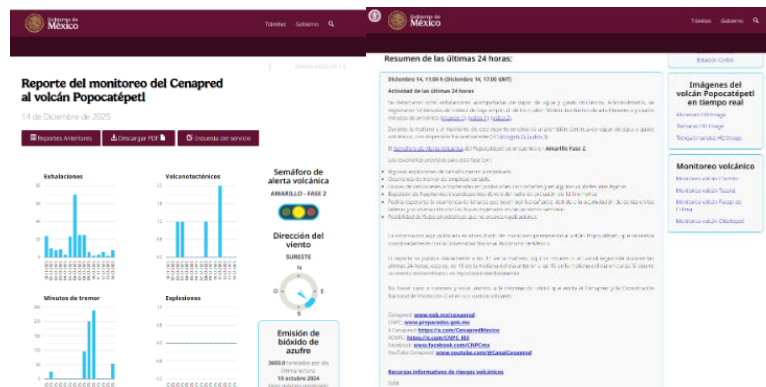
Gobierno de México

Trámites Gobierno

Reporte del monitoreo del Cenapred al volcán Popocatépetl

14 de Diciembre de 2025

Reportes Anteriores | Descargar PDF | Encuesta del servicio

Exhalaciones

Volcanotectónicos

Minutos de tremor

Explosiones

Semáforo de alerta volcánica

AMARILLO - FASE 2

Dirección del viento

SURESTE

N
E
S
O

Emisión de bióxido de azufre

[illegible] toneladas por día
10 octubre 2024

Gobierno de México

Trámites Gobierno

Resumen de las últimas 24 horas:

Diciembre 14, 11:00 h (Diciembre 14, 17:00 GMT)

Actividad de las últimas 24 horas

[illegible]

Estación Colibrí

Imágenes del volcán Popocatépetl en tiempo real

Altzomoni HD Image
Tlamacas HD Image
Tlalmanalco HD Image

Monitoreo volcánico

Monitoreo volcán Colima
Monitoreo volcán Tacaná
Monitoreo volcán Fuego de Colima
Monitoreo volcán Citlaltépetl

Cenapred: www.gob.mx/cenapred
CNPC: www.preparados.gob.mx
X Cenapred: https://x.com/CenapredMexico
X CNPC: https://x.com/CNPC_MX
Facebook: www.facebook.com/CNPCmx
YouTube Cenapred: www.youtube.com/@CanalCenapred

Recursos informativos de riesgos volcánicos